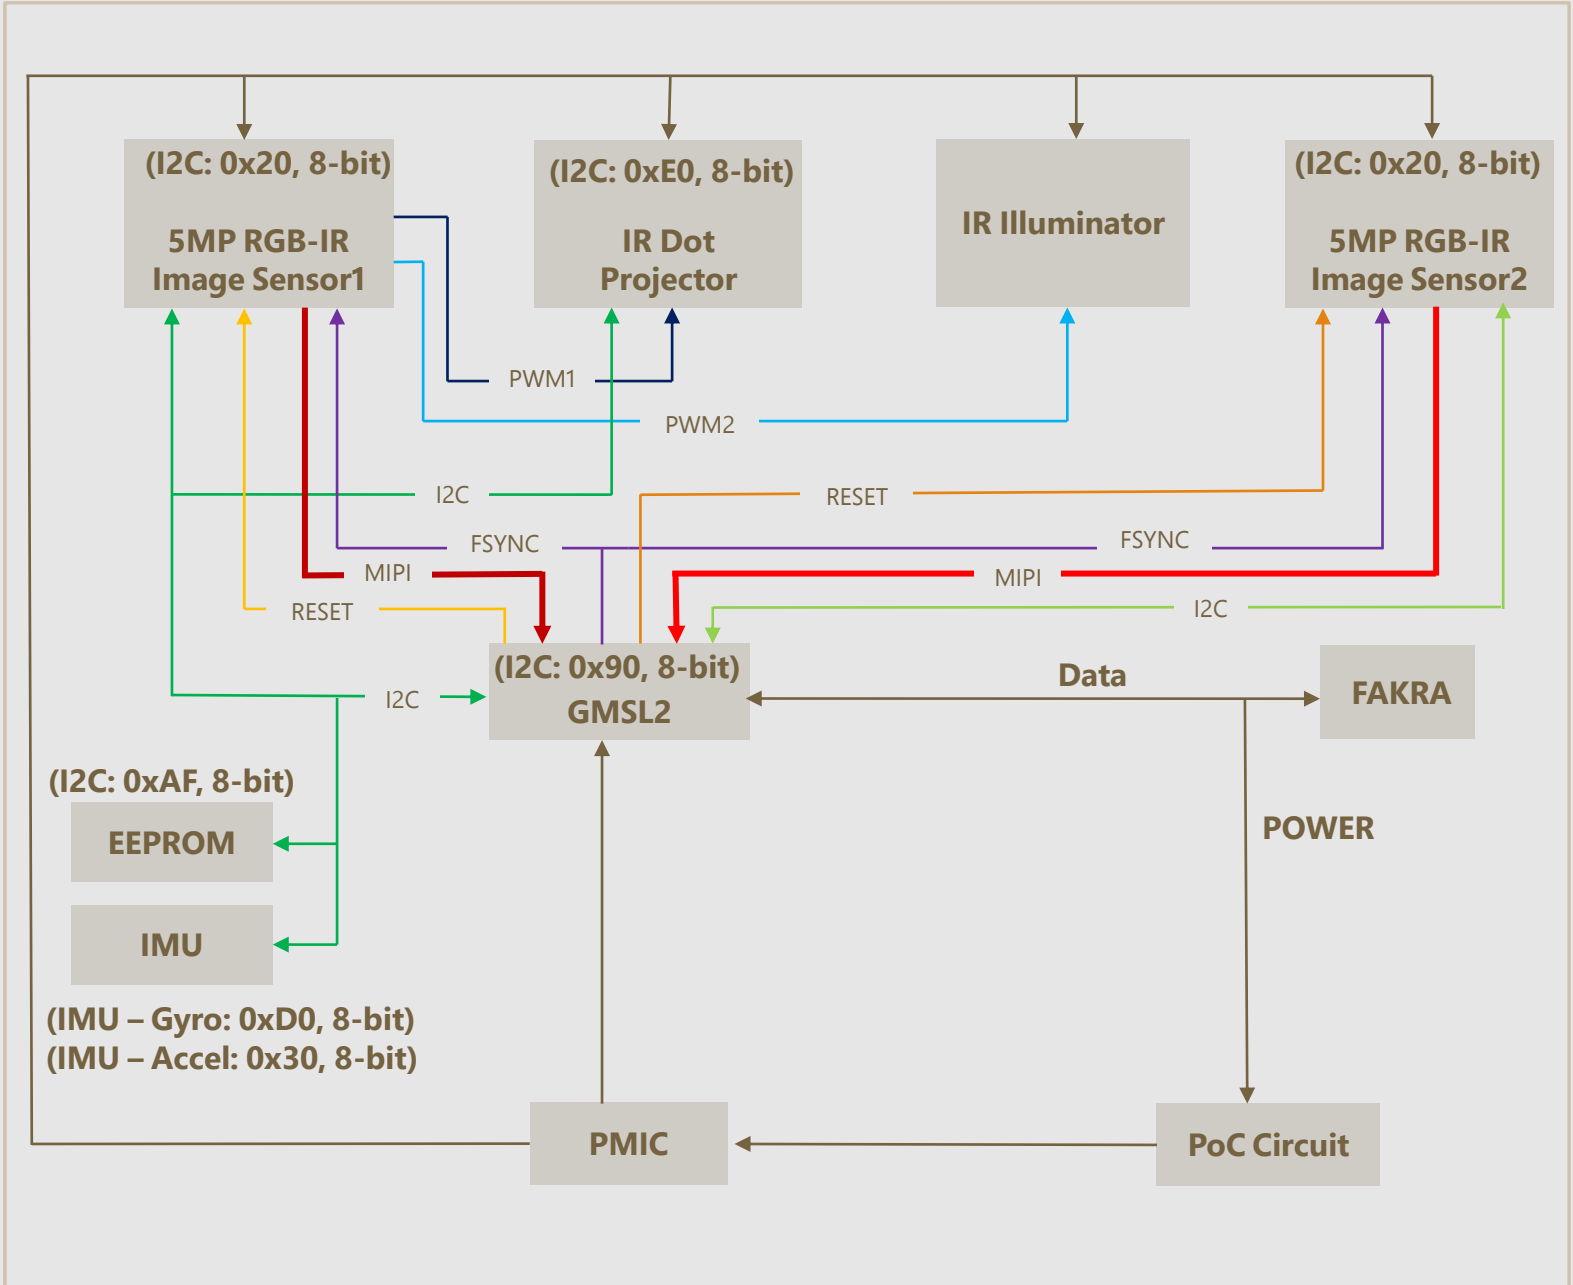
(I2C: 0x20, 8-bit)

5MP RGB-IR Image Sensor1

(I2C: 0xE0, 8-bit)

IR Dot Projector

IR Illuminator

(I2C: 0x20, 8-bit)

5MP RGB-IR Image Sensor2

PWM1

PWM2

I2C

RESET

FSYNC

FSYNC

MIPI

MIPI

RESET

I2C

(I2C: 0x90, 8-bit)
GMSL2

I2C

Data

FAKRA

(I2C: 0xAF, 8-bit)

EEPROM

IMU

(IMU – Gyro: 0xD0, 8-bit)
(IMU – Accel: 0x30, 8-bit)

POWER

PMIC

PoC Circuit